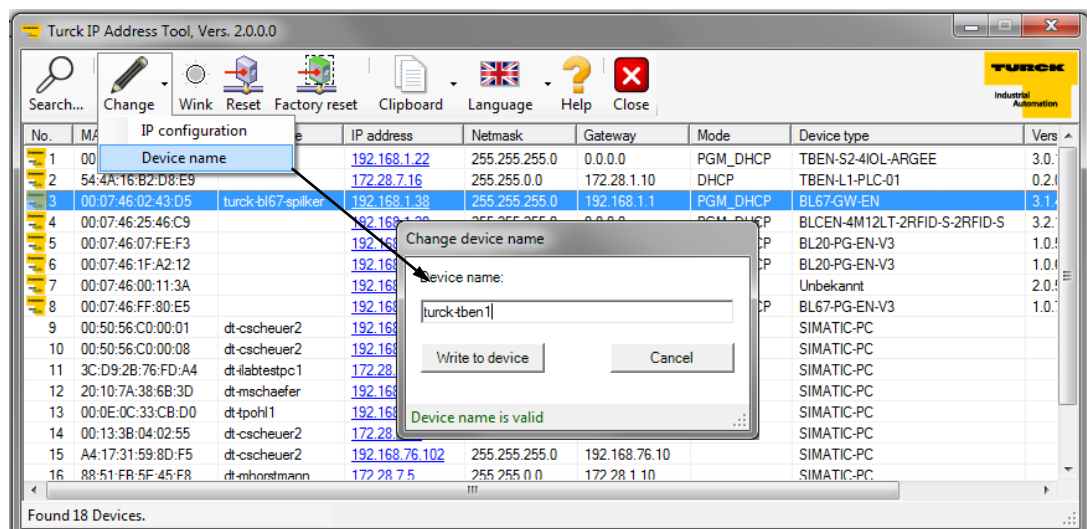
Turck IP Address Tool, Vers. 2.0.0.0

Search... Change Wink Reset Factory reset Clipboard Language Help Close

TURCK Industrial Automation

IP configuration
Device name

| No. | MA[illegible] | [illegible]e | IP address | Netmask | Gateway | Mode | Device type | Vers |
|---|---|---|---|---|---|---|---|---|
| 1 | 00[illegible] | | 192.168.1.22 | 255.255.255.0 | 0.0.0.0 | PGM_DHCP | TBEN-S2-4IOL-ARGEE | 3.0.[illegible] |
| 2 | 54:4A:16:B2:D8:E9 | | 172.28.7.16 | 255.255.0.0 | 172.28.1.10 | DHCP | TBEN-L1-PLC-01 | 0.2.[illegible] |
| 3 | 00:07:46:02:43:D5 | turck-bl67-spilker | 192.168.1.38 | 255.255.255.0 | 192.168.1.1 | PGM_DHCP | BL67-GW-EN | 3.1.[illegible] |
| 4 | 00:07:46:25:46:C9 | | 192.168.1.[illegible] | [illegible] | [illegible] | PGM_DHCP | BLCEN-4M12LT-2RFID-S-2RFID-S | 3.2.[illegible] |
| 5 | 00:07:46:07:FE:F3 | | 192.168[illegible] | | | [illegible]CP | BL20-PG-EN-V3 | 1.0.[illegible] |
| 6 | 00:07:46:1F:A2:12 | | 192.168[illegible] | | | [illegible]CP | BL20-PG-EN-V3 | 1.0.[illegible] |
| 7 | 00:07:46:00:11:3A | | 192.168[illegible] | | | | Unbekannt | 2.0.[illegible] |
| 8 | 00:07:46:FF:80:E5 | | 192.168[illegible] | | | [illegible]CP | BL67-PG-EN-V3 | 1.0.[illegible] |
| 9 | 00:50:56:C0:00:01 | dt-cscheuer2 | 192.168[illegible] | | | | SIMATIC-PC | |
| 10 | 00:50:56:C0:00:08 | dt-cscheuer2 | 192.168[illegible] | | | | SIMATIC-PC | |
| 11 | 3C:D9:2B:76:FD:A4 | dt-ilabtestpc1 | 172.28.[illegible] | | | | SIMATIC-PC | |
| 12 | 20:10:7A:38:6B:3D | dt-mschaefer | 192.168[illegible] | | | | SIMATIC-PC | |
| 13 | 00:0E:0C:33:CB:D0 | dt-tpohl1 | 192.168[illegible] | | | | SIMATIC-PC | |
| 14 | 00:13:3B:04:02:55 | dt-cscheuer2 | 172.28.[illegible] | | | | SIMATIC-PC | |
| 15 | A4:17:31:59:8D:F5 | dt-cscheuer2 | 192.168.76.102 | 255.255.255.0 | 192.168.76.10 | | SIMATIC-PC | |
| 16 | 88:51:FB:5E:45:E8 | dt-mhorstmann | 172.28.7.5 | 255.255.0.0 | 172.28.1.10 | | SIMATIC-PC | |

Change device name
Device name:
turck-tben1
Write to device
Cancel
Device name is valid

Found 18 Devices.